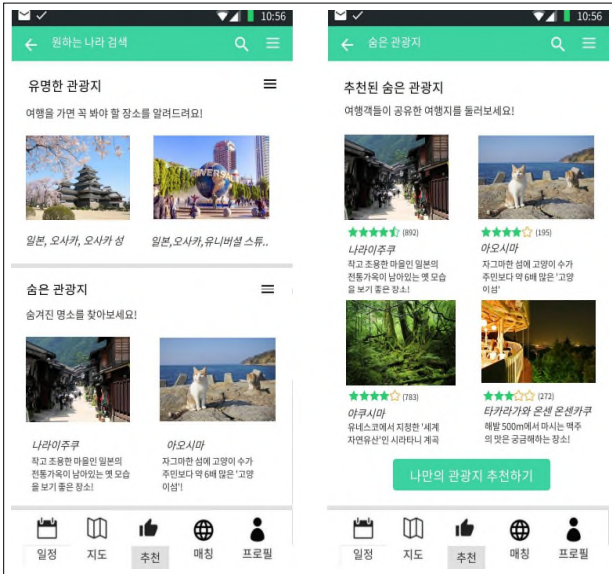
10:56

원하는 나라 검색

유명한 관광지

여행을 가면 꼭 봐야 할 장소를 알려드려요!

일본, 오사카, 오사카 성

일본,오사카,유니버설 스튜..

숨은 관광지

숨겨진 명소를 찾아보세요!

나라이주쿠

작고 조용한 마을인 일본의 전통가옥이 남아있는 옛 모습을 보기 좋은 장소!

아오시마

자그마한 섬에 고양이 수가 주민보다 약 6배 많은 '고양이섬'!

일정 지도 추천 매칭 프로필

10:56

숨은 관광지

추천된 숨은 관광지

여행객들이 공유한 여행지를 둘러보세요!

(892)

나라이주쿠

작고 조용한 마을인 일본의 전통가옥이 남아있는 옛 모습을 보기 좋은 장소!

(195)

아오시마

자그마한 섬에 고양이 수가 주민보다 약 6배 많은 '고양이섬'

(783)

야쿠시마

유네스코에서 지정한 '세계 자연유산'인 시라타니 계곡

(272)

타카라가와 온센 온센카쿠

해발 500m에서 마시는 맥주의 맛은 궁금해하는 장소!

나만의 관광지 추천하기

일정 지도 추천 매칭 프로필